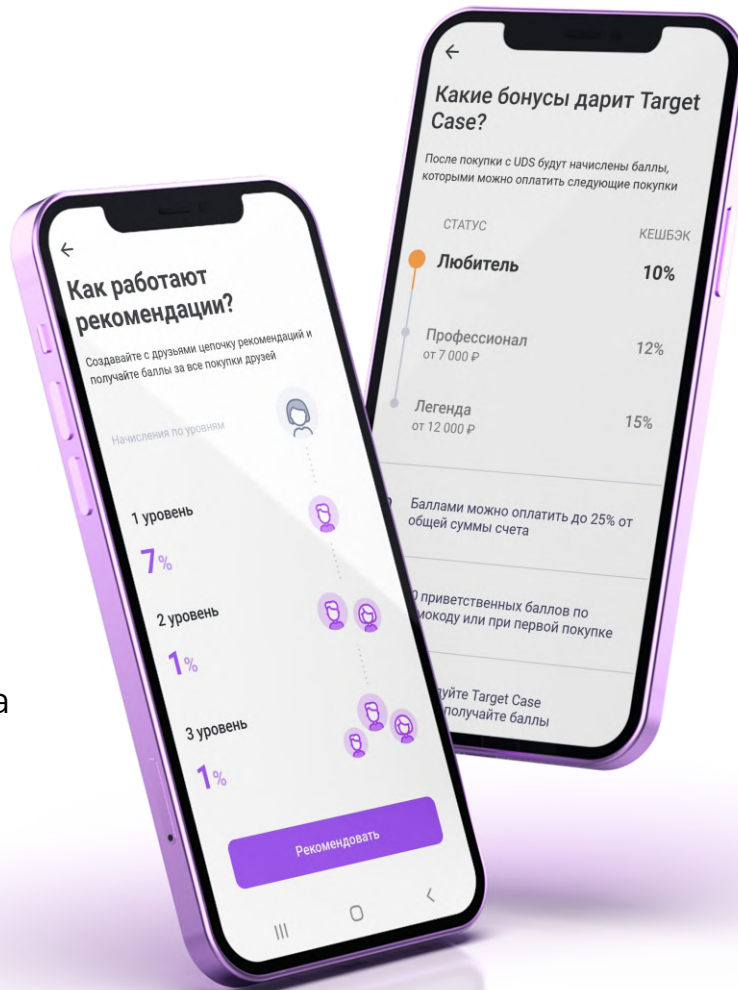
←

Как работают рекомендации?

Создавайте с друзьями цепочку рекомендаций и получайте баллы за все покупки друзей

Начисления по уровням

1 уровень

7%

2 уровень

1%

3 уровень

1%

Рекомендовать

←

Какие бонусы дарит Target Case?

После покупки с UDS будут начислены баллы, которыми можно оплатить следующие покупки

СТАТУС

КЕШБЭК

Любитель

10%

Профессионал

от 7 000 ₽

12%

Легенда

от 12 000 ₽

15%

Баллами можно оплатить до 25% от общей суммы счета

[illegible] приветственных баллов по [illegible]мокоду или при первой покупке

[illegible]дуйте Target Case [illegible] получайте баллы

а